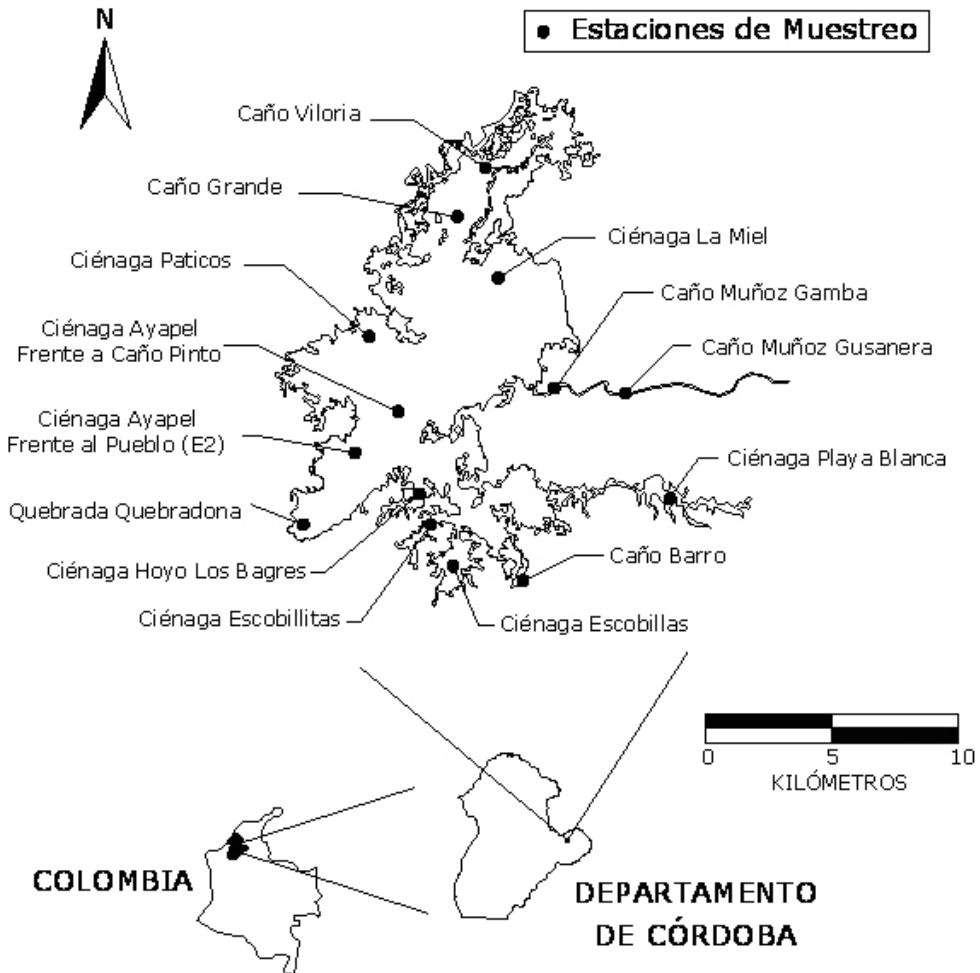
N

• Estaciones de Muestreo

Caño Viloria

Caño Grande

Ciénaga La Miel

Ciénaga Paticos

Caño Muñoz Gamba

Ciénaga Ayapel Frente a Caño Pinto

Caño Muñoz Gusanera

Ciénaga Ayapel Frente al Pueblo (E2)

Ciénaga Playa Blanca

Quebrada Quebradona

Caño Barro

Ciénaga Hoyo Los Bagres

Ciénaga Escobillitas

Ciénaga Escobillas

0 5 10
KILÓMETROS

COLOMBIA

DEPARTAMENTO DE CÓRDOBA